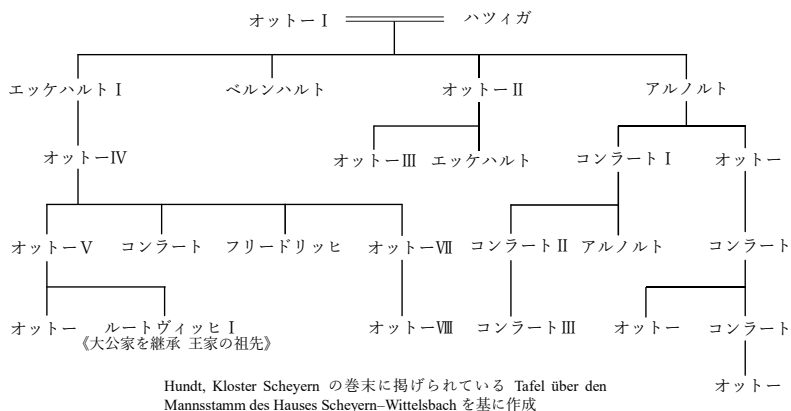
オットーⅠ ハツィガ

エッケハルトⅠ ベルンハルト オットーⅡ アルノルト

オットーⅣ オットーⅢ エッケハルト コンラートⅠ オットー

オットーⅤ コンラート フリードリッヒ オットーⅦ コンラートⅡ アルノルト コンラート

オットー ルートヴィッヒⅠ 《大公家を継承 王家の祖先》 オットーⅧ コンラートⅢ オットー コンラート

オットー

Hundt, Kloster Scheyern の巻末に掲げられている Tafel über den Mannsstamm des Hauses Scheyern–Wittelsbach を基に作成